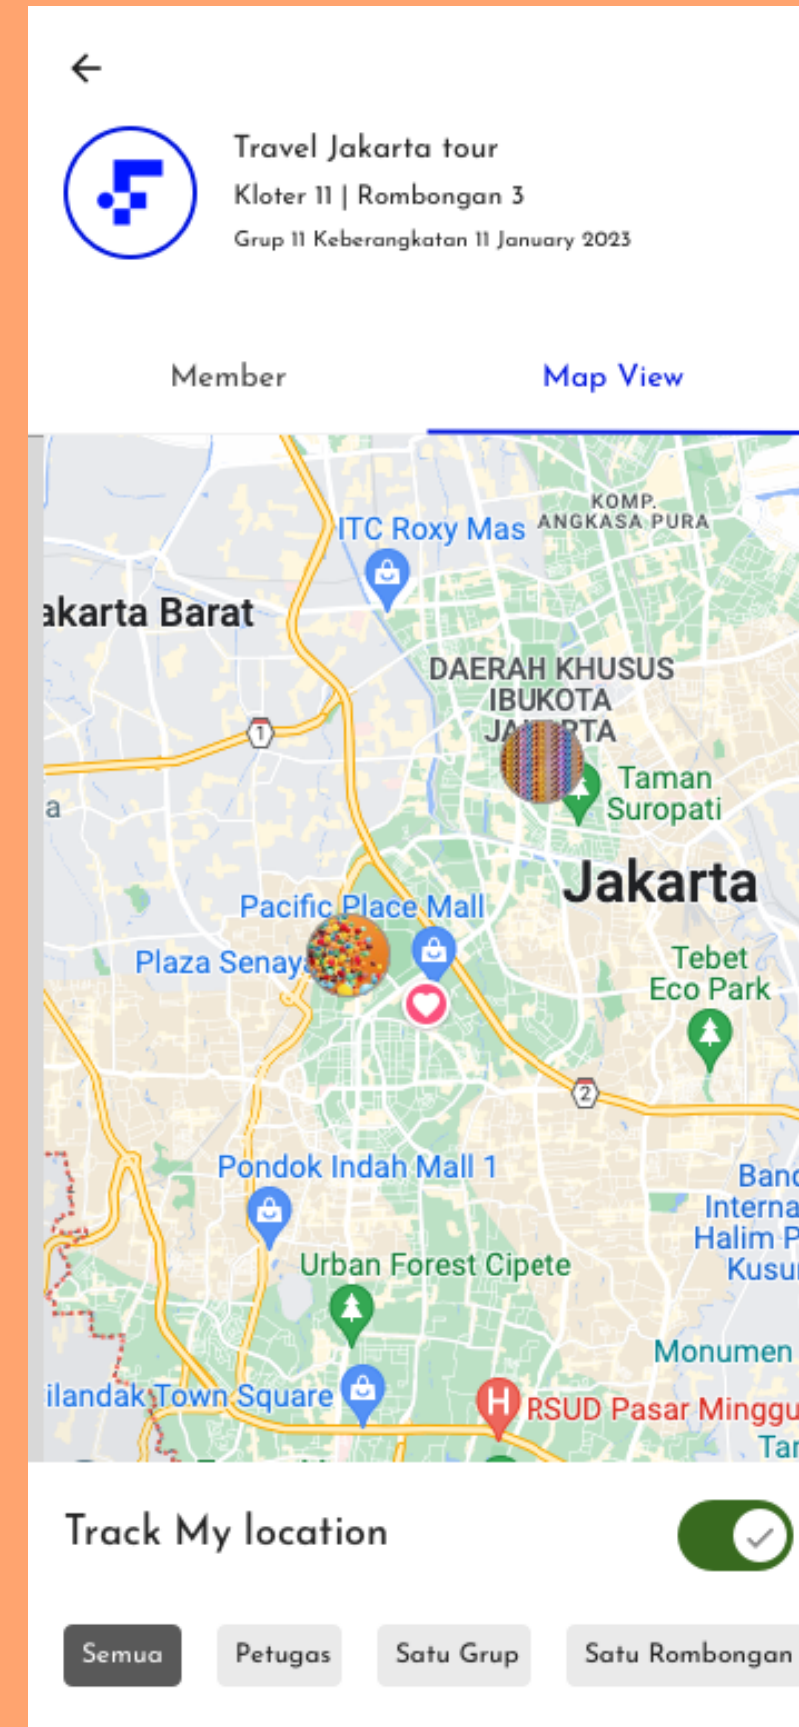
Travel Jakarta tour
Kloter 11 | Rombongan 3
Grup 11 Keberangkatan 11 January 2023

Member
Map View

ITC Roxy Mas
KOMP. ANGKASA PURA
akarta Barat
1
DAERAH KHUSUS IBUKOTA JA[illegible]TA
Taman Suropati
a
Jakarta
Pacific Place Mall
Plaza Senay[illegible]
Tebet Eco Park
2
Pondok Indah Mall 1
Band Interna Halim P Kusu
Urban Forest Cipete
Monumen
ilandak Town Square
RSUD Pasar Minggu
Tar

Track My location

Semua
Petugas
Satu Grup
Satu Rombongan